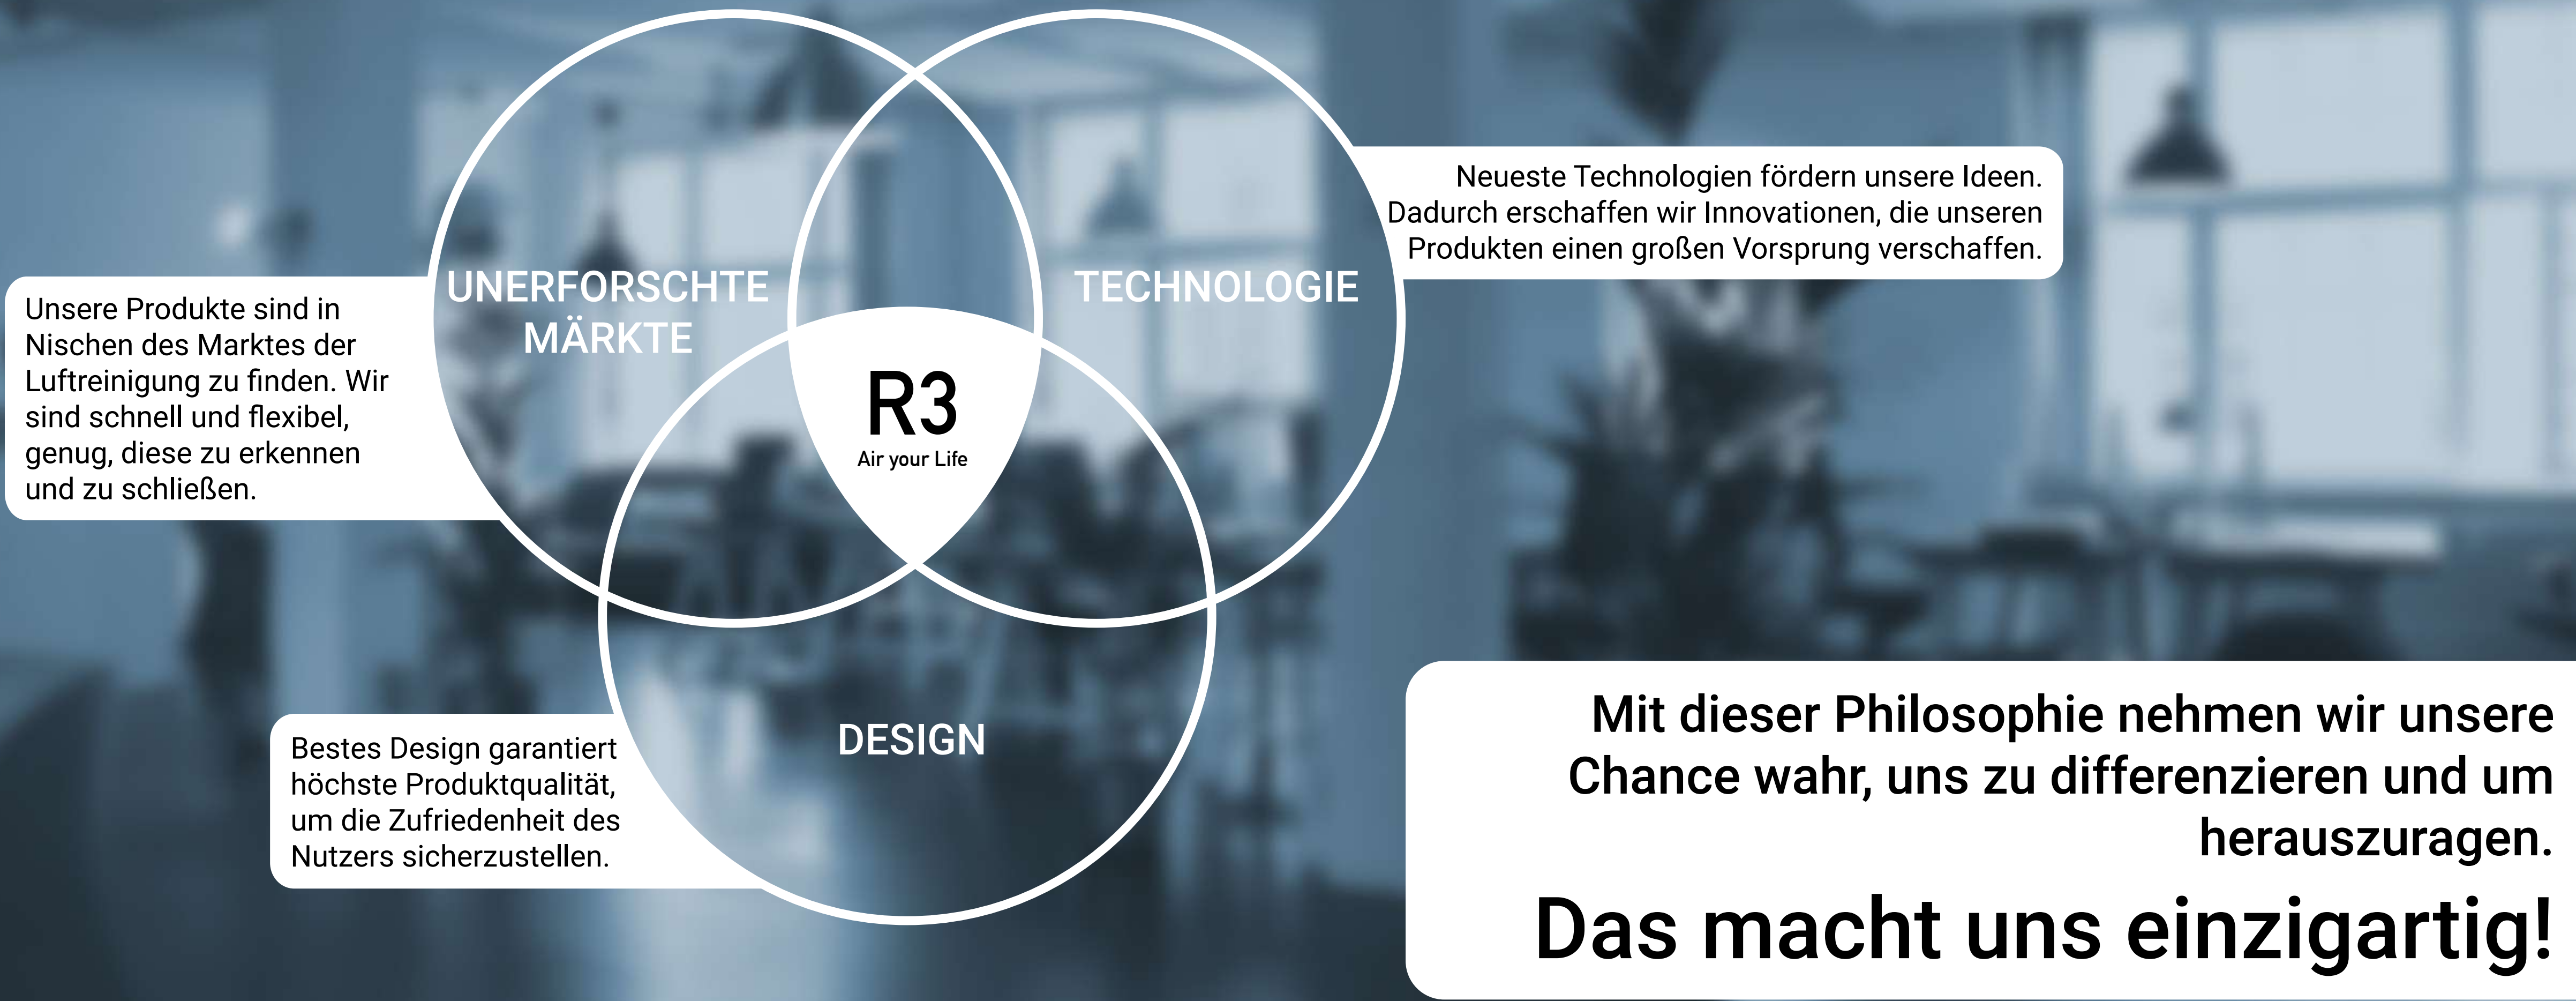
Unsere Produkte sind in Nischen des Marktes der Luftreinigung zu finden. Wir sind schnell und flexibel, genug, diese zu erkennen und zu schließen.

UNERFORSCHTE MÄRKTE

TECHNOLOGIE

Neueste Technologien fördern unsere Ideen. Dadurch erschaffen wir Innovationen, die unseren Produkten einen großen Vorsprung verschaffen.

R3
Air your Life

DESIGN

Bestes Design garantiert höchste Produktqualität, um die Zufriedenheit des Nutzers sicherzustellen.

Mit dieser Philosophie nehmen wir unsere Chance wahr, uns zu differenzieren und um herauszuragen.

Das macht uns einzigartig!